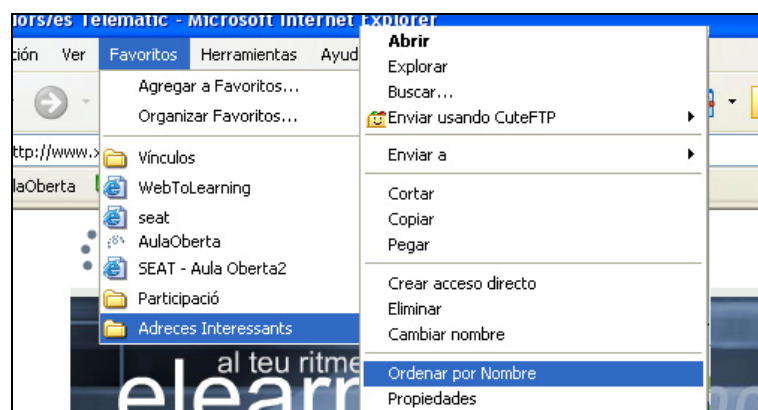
iors/es Telematic - Microsoft Internet Explorer
ción Ver Favoritos Herramientas Ayud
Agregar a Favoritos...
Organizar Favoritos...
ttp://www.x
laOberta
Vínculos
WebToLearning
seat
AulaOberta
SEAT - Aula Oberta2
Participació
Adreces Interessants
al teu ritme
elearn
Abrir
Explorar
Buscar...
Enviar usando CuteFTP
Enviar a
Cortar
Copiar
Pegar
Crear acceso directo
Eliminar
Cambiar nombre
Ordenar por Nombre
Propiedades